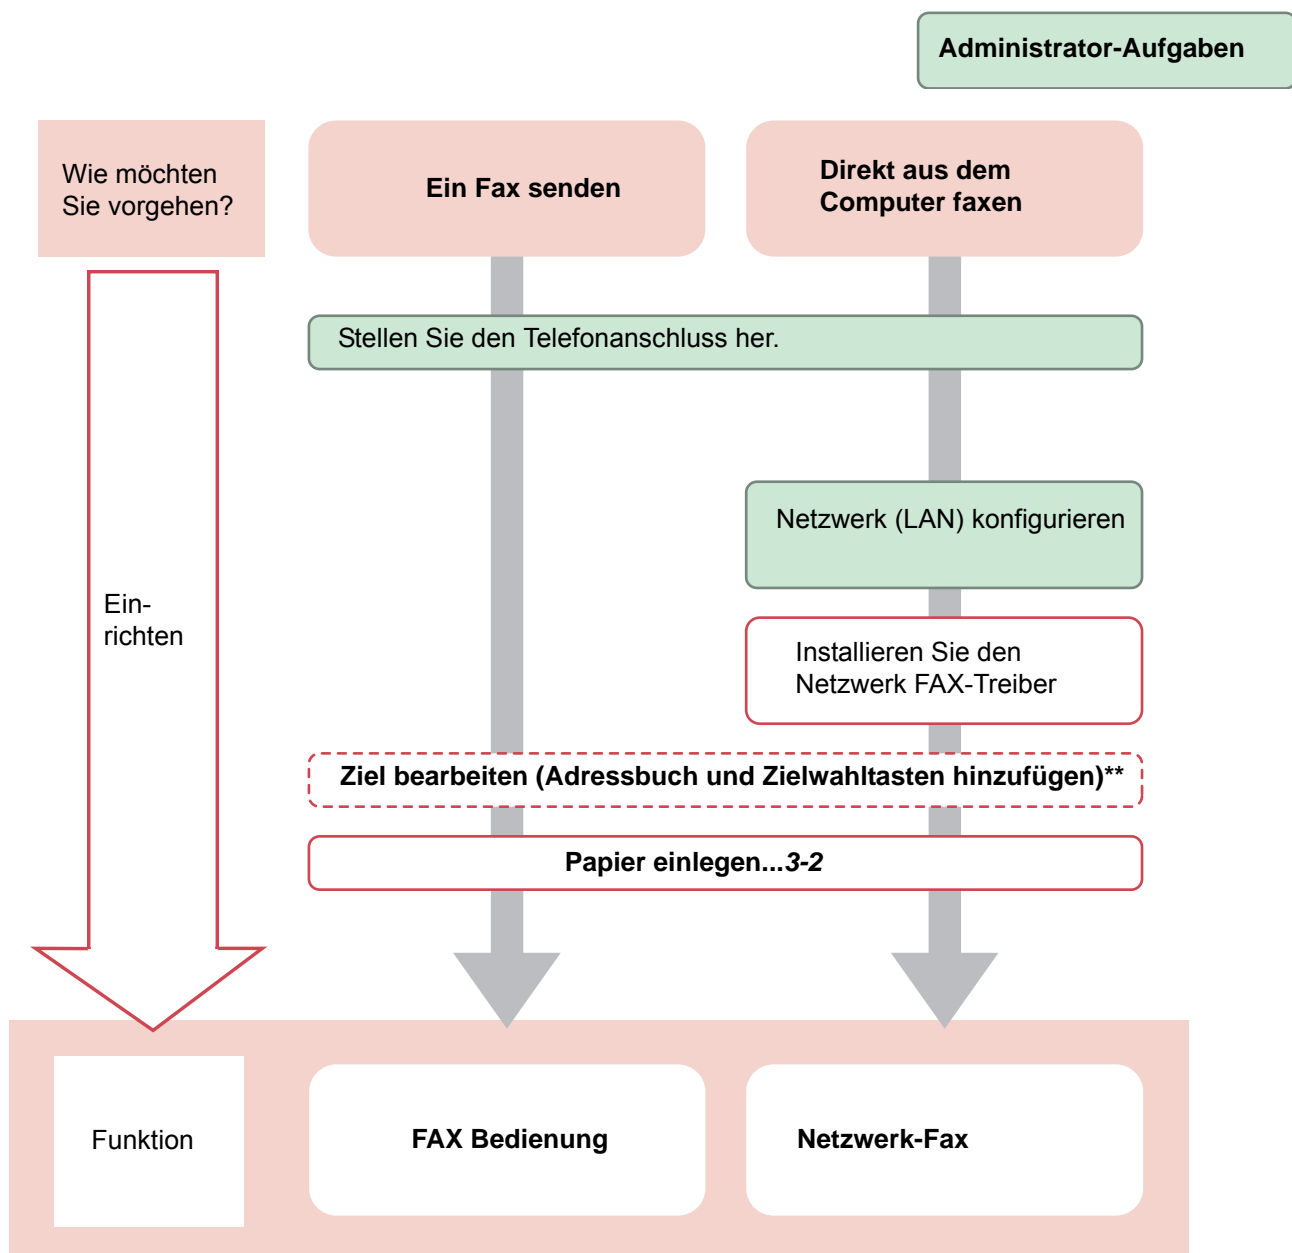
Administrator-Aufgaben

Wie möchten Sie vorgehen?

Ein Fax senden

Direkt aus dem Computer faxen

Stellen Sie den Telefonanschluss her.

Netzwerk (LAN) konfigurieren

Ein-richten

Installieren Sie den Netzwerk FAX-Treiber

Ziel bearbeiten (Adressbuch und Zielwahltasten hinzufügen)**

Papier einlegen...*3-2*

Funktion

FAX Bedienung

Netzwerk-Fax